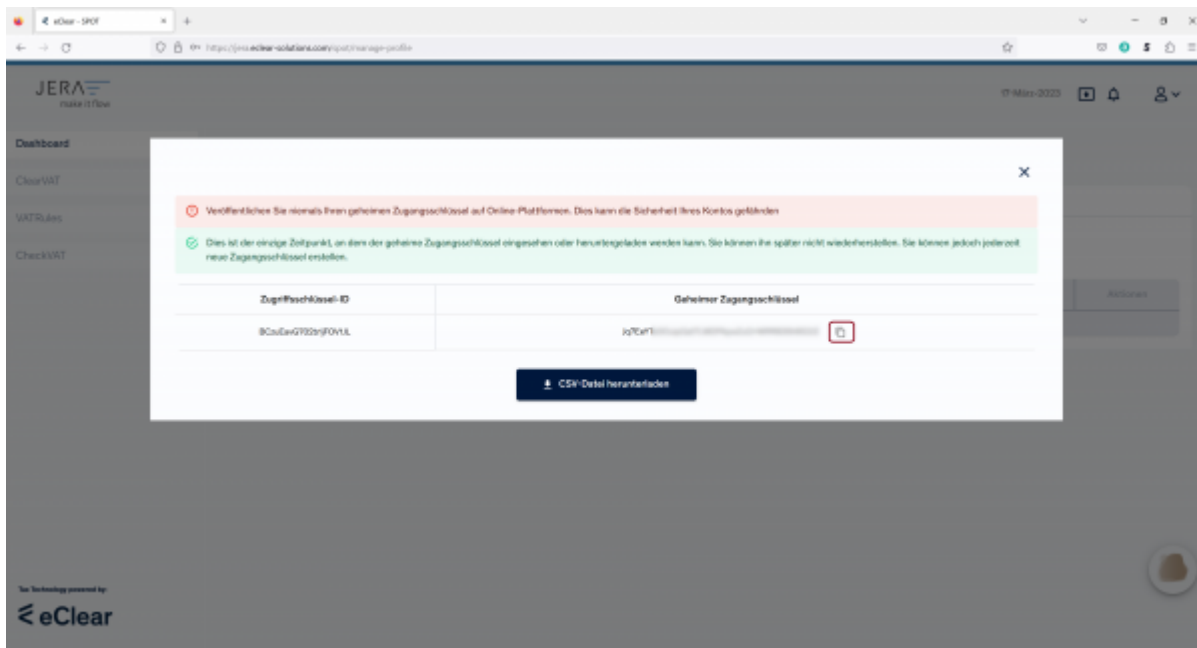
eClear - SPOT

https://jera.eclear-solutions.com/spot/manage-profile

JERA
make it flow

17 März 2023

Dashboard

ClearVAT

VATRules

CheckVAT

Veröffentlichen Sie niemals Ihren geheimen Zugangsschlüssel auf Online-Plattformen. Dies kann die Sicherheit Ihres Kontos gefährden

Dies ist der einzige Zeitpunkt, an dem der geheime Zugangsschlüssel eingesehen oder heruntergeladen werden kann. Sie können ihn später nicht wiederherstellen. Sie können jedoch jederzeit neue Zugangsschlüssel erstellen.

| Zugriffsschlüssel-ID | Geheimer Zugangsschlüssel |
|---|---|
| BCzuEavG702trjFOVtJL | Jq7EaT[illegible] |

CSV-Datei herunterladen

Aktionen

Tax Technology powered by:
eClear